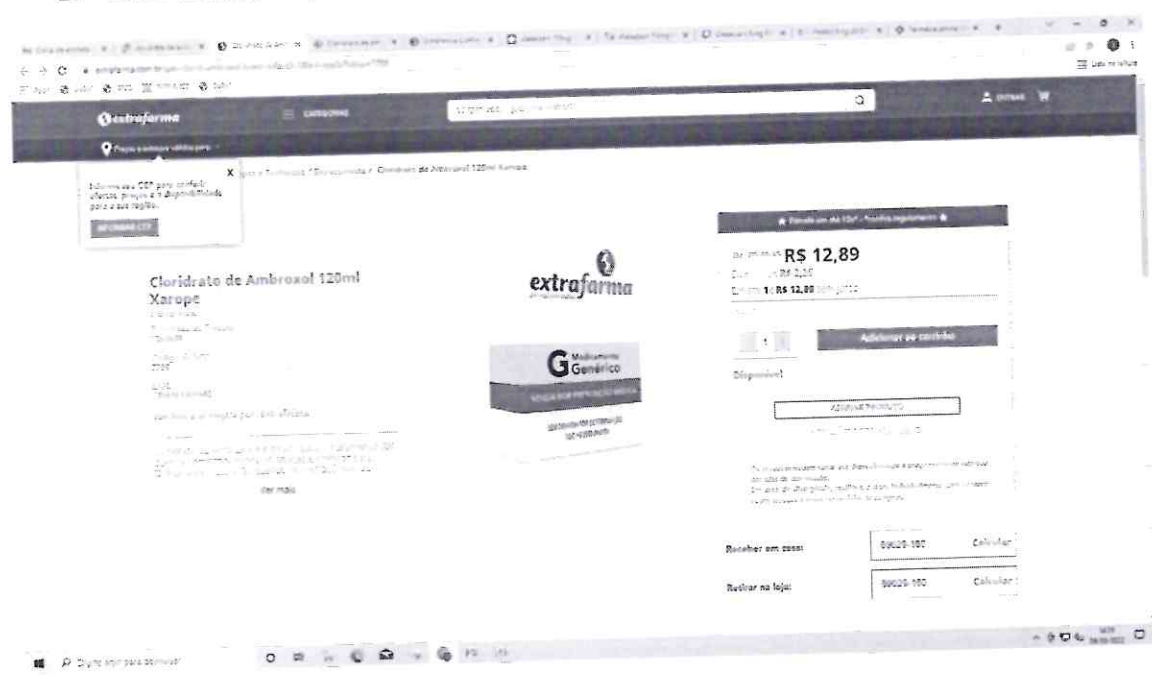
extrafarma

CATEGORIAS

O que você procura hoje?

ENTRAR

Informe seu CEP para conferir ofertas, preços e a disponibilidade para sua região.

INFORMAR CEP

X

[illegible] / Cloridrato de Ambroxol 120ml Xarope

Cloridrato de Ambroxol 120ml Xarope

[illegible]

ver mais

extrafarma

G Medicamento Genérico

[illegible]

R$ 12,89

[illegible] R$ 12,89 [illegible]

1

Adicionar ao carrinho

Disponível

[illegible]

Receber em casa:

09020-180

Calcular

Retirar na loja:

09020-180

Calcular

Digite aqui para pesquisar